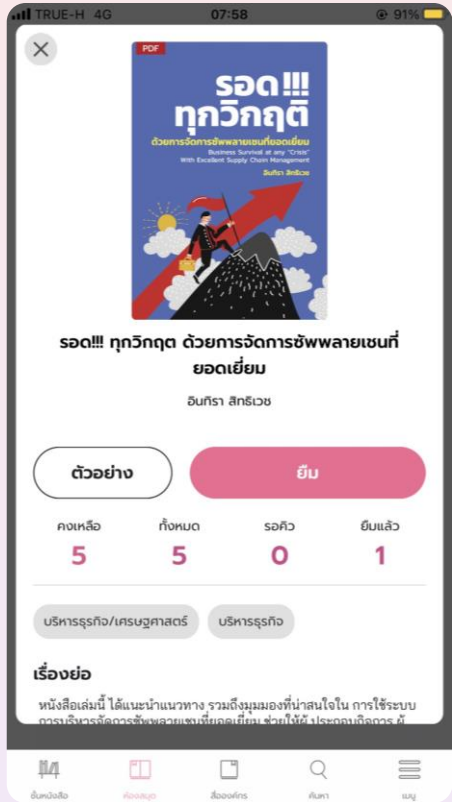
TRUE-H 4G 07:58 91%

PDF

รอด!!! ทุกวิกฤติ

ด้วยการจัดการซัพพลายเชนที่ยอดเยี่ยม

Business Survival at any "Crisis" With Excellent Supply Chain Management

อินทิรา สิทธิเวช

รอด!!! ทุกวิกฤต ด้วยการจัดการซัพพลายเชนที่ยอดเยี่ยม

อินทิรา สิทธิเวช

ตัวอย่าง

ยืม

| คงเหลือ | ทั้งหมด | รอคิว | ยืมแล้ว |
|---|---|---|---|
| 5 | 5 | 0 | 1 |

บริหารธุรกิจ/เศรษฐศาสตร์

บริหารธุรกิจ

เรื่องย่อ

หนังสือเล่มนี้ ได้แนะนำแนวทาง รวมถึงมุมมองที่น่าสนใจใน การใช้ระบบ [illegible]

ชั้นหนังสือ ห้องสมุด สื่อองค์กร ค้นหา เมนู